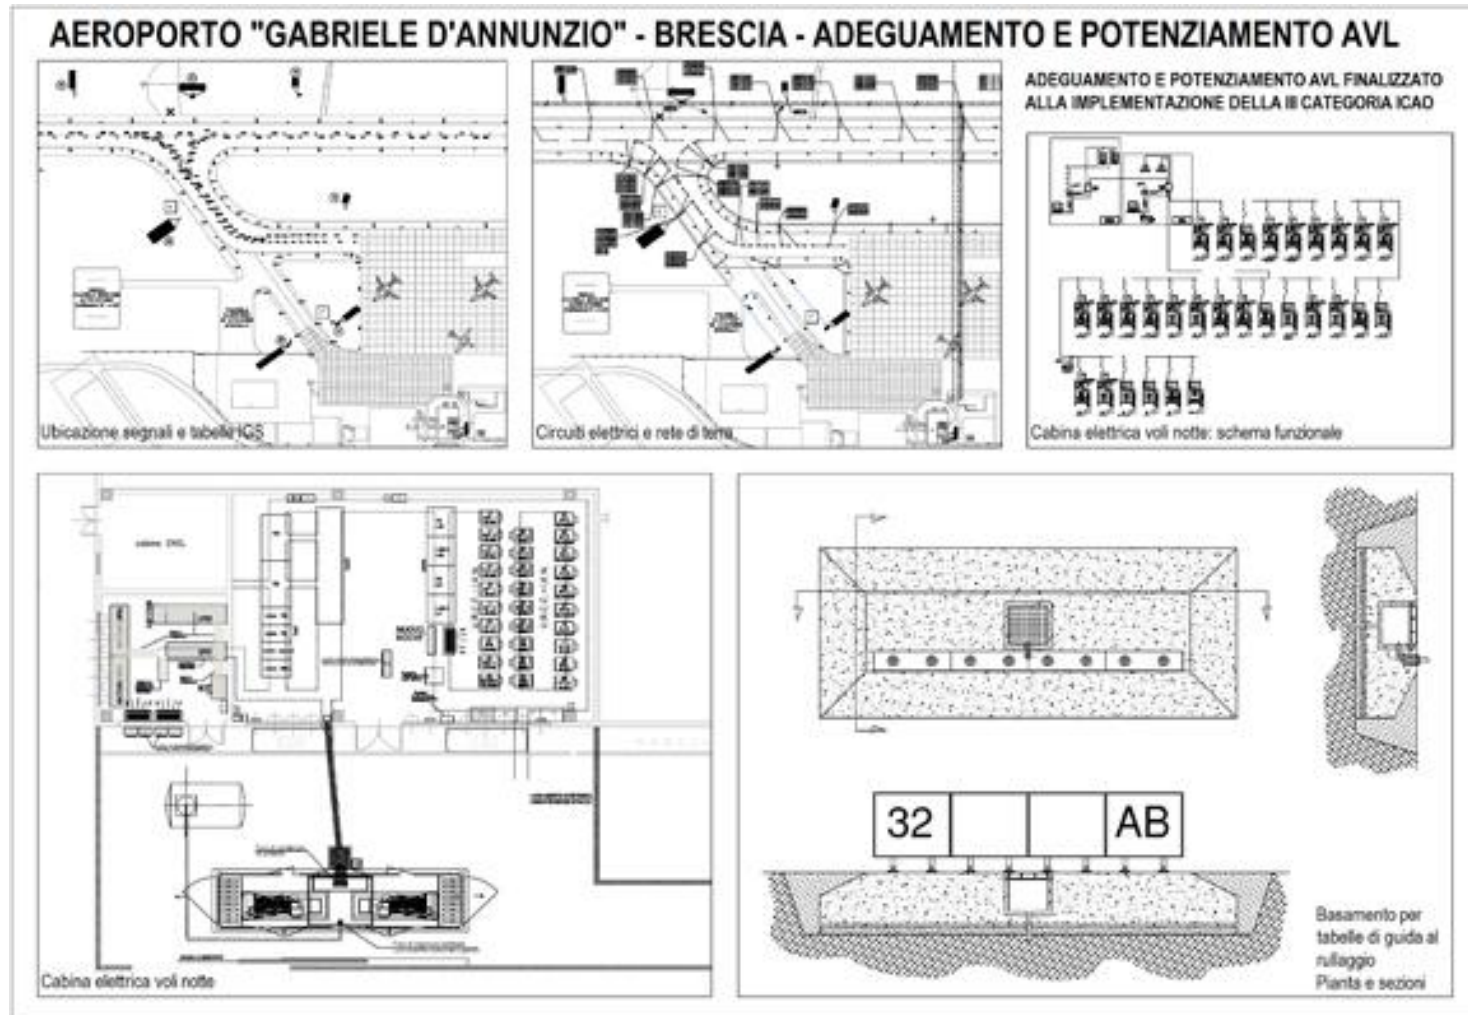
AEROPORTO "GABRIELE D'ANNUNZIO" - BRESCIA - ADEGUAMENTO E POTENZIAMENTO AVL

ADEGUAMENTO E POTENZIAMENTO AVL FINALIZZATO ALLA IMPLEMENTAZIONE DELLA III CATEGORIA ICAO

Ubicazione segnali e tabelle ICS

Circuiti elettrici e rete di terra

Cabina elettrica voli notte: schema funzionale

Cabina elettrica voli notte

32

AB

Basamento per tabelle di guida al rullaggio
Pianta e sezioni